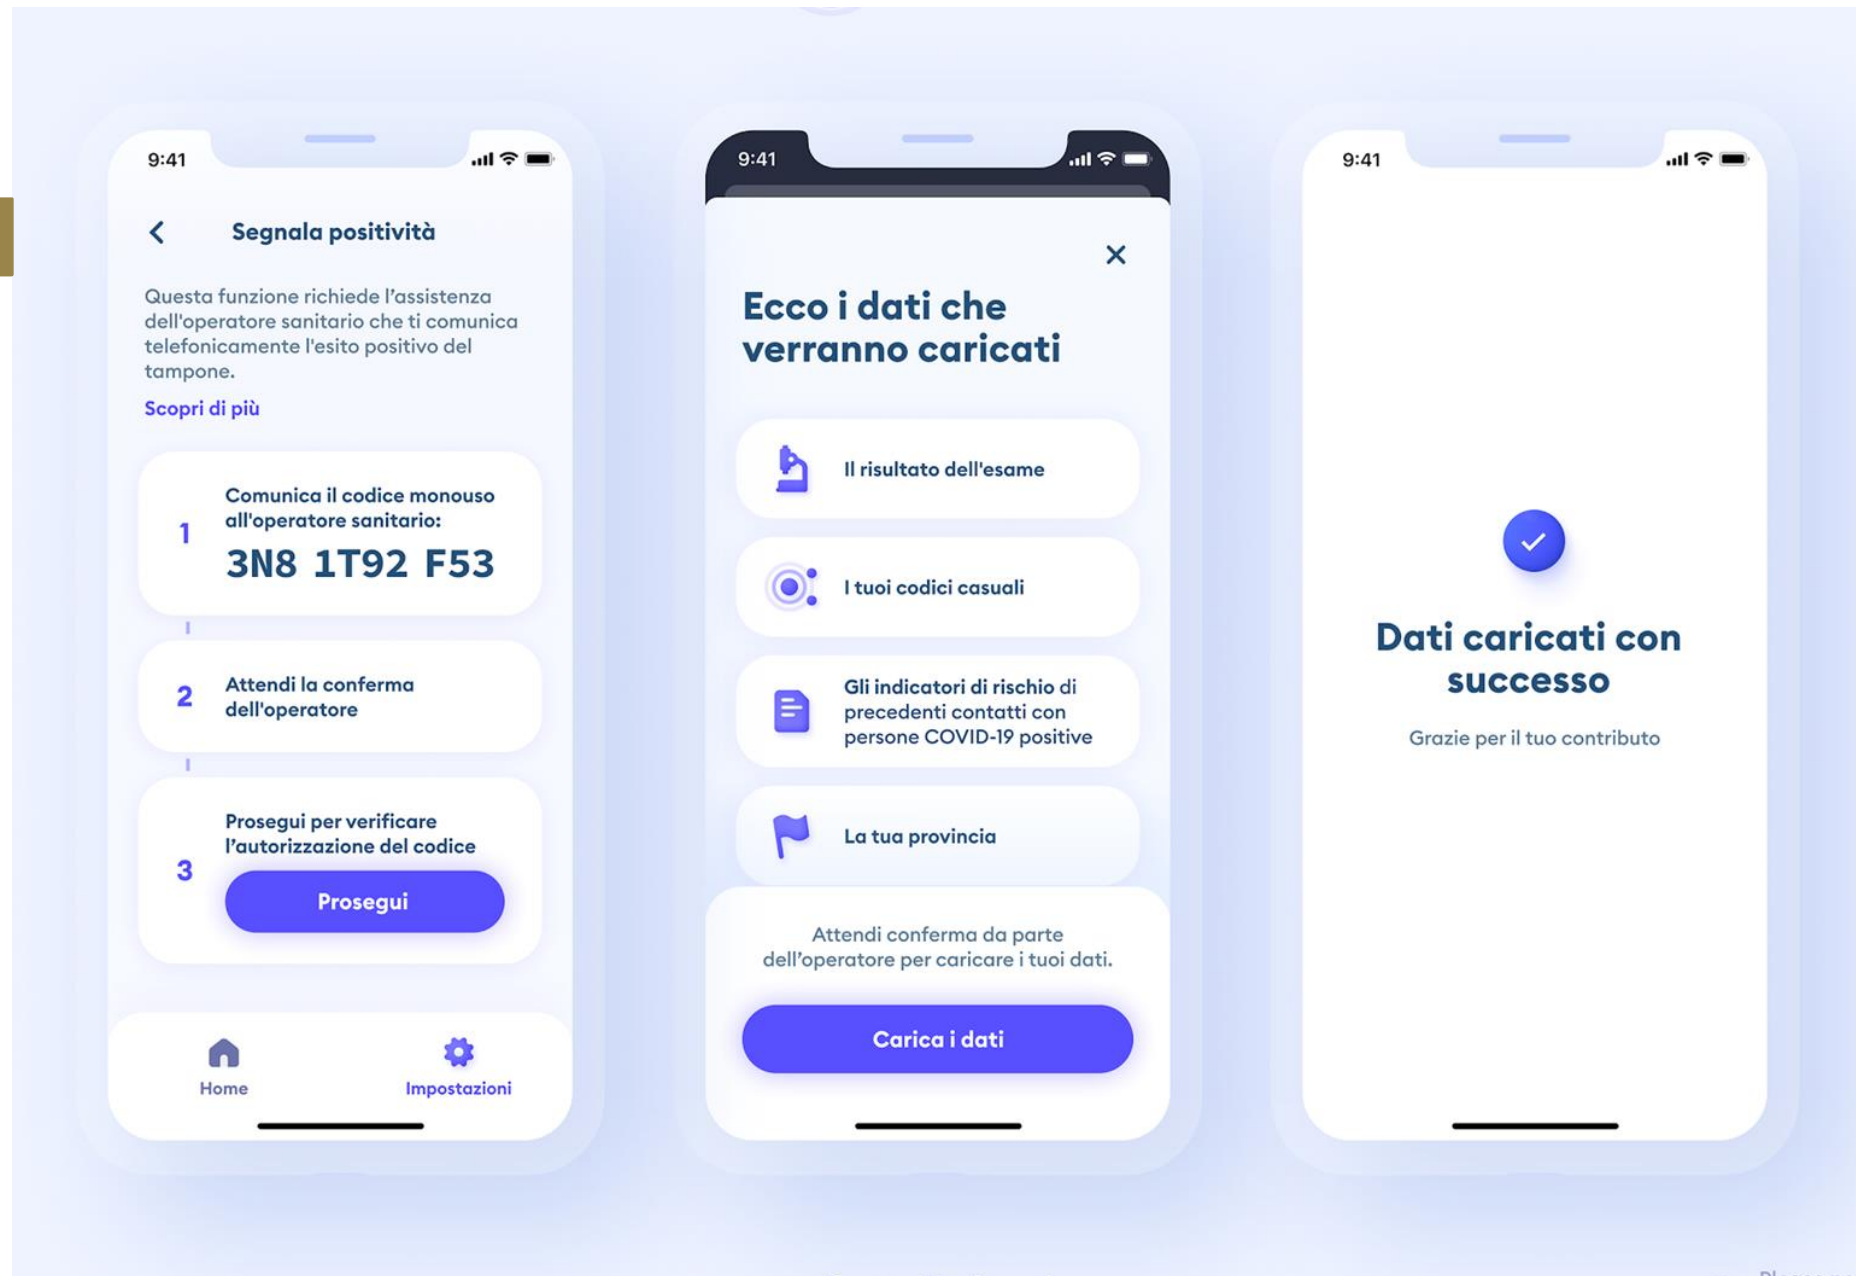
9:41

Segnala positività

Questa funzione richiede l'assistenza dell'operatore sanitario che ti comunica telefonicamente l'esito positivo del tampone.

Scopri di più

1 Comunica il codice monouso all'operatore sanitario:
3N8 1T92 F53

2 Attendi la conferma dell'operatore

3 Prosegui per verificare l'autorizzazione del codice

Prosegui

Home

Impostazioni

9:41

Ecco i dati che verranno caricati

Il risultato dell'esame

I tuoi codici casuali

Gli indicatori di rischio di precedenti contatti con persone COVID-19 positive

La tua provincia

Attendi conferma da parte dell'operatore per caricare i tuoi dati.

Carica i dati

9:41

Dati caricati con successo

Grazie per il tuo contributo